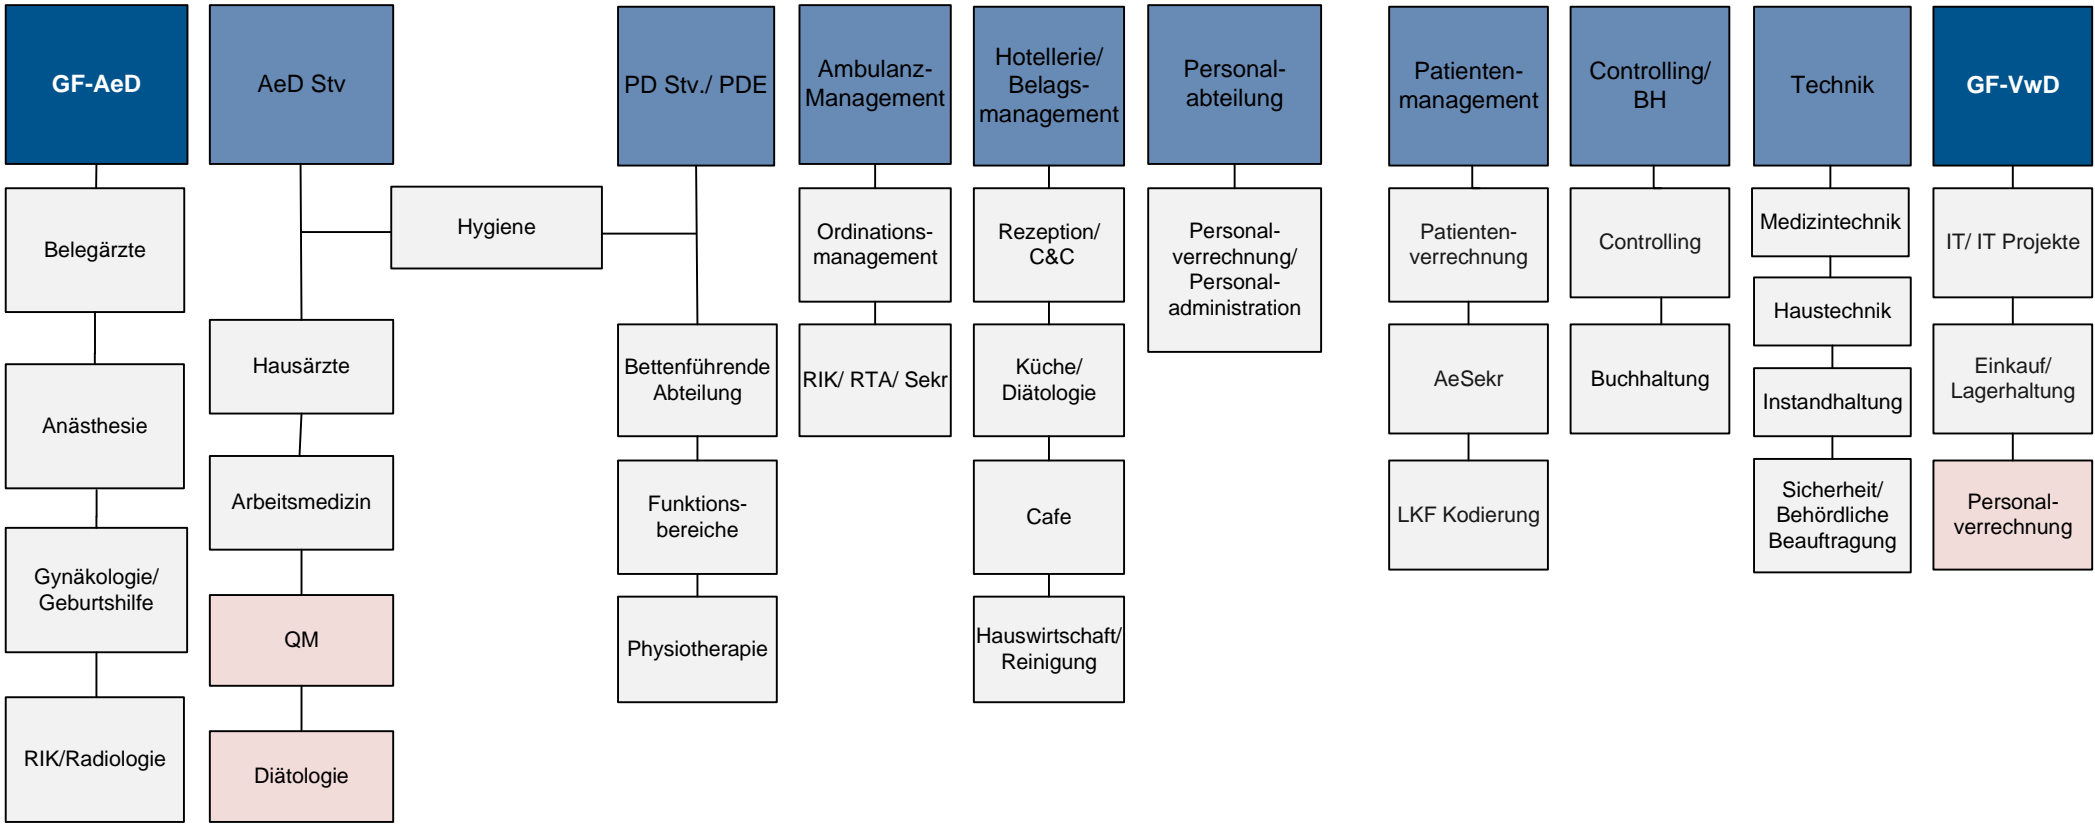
GF-AeD

Belegärzte

Anästhesie

Gynäkologie/ Geburtshilfe

RIK/Radiologie

AeD Stv

Hausärzte

Arbeitsmedizin

QM

Diätologie

Hygiene

PD Stv./ PDE

Bettenführende Abteilung

Funktionsbereiche

Physiotherapie

Ambulanz-Management

Ordinationsmanagement

RIK/ RTA/ Sekr

Hotellerie/ Belagsmanagement

Rezeption/ C&C

Küche/ Diätologie

Cafe

Hauswirtschaft/ Reinigung

Personalabteilung

Personalverrechnung/ Personaladministration

Patientenmanagement

Patientenverrechnung

AeSekr

LKF Kodierung

Controlling/ BH

Controlling

Buchhaltung

Technik

Medizintechnik

Haustechnik

Instandhaltung

Sicherheit/ Behördliche Beauftragung

GF-VwD

IT/ IT Projekte

Einkauf/ Lagerhaltung

Personalverrechnung